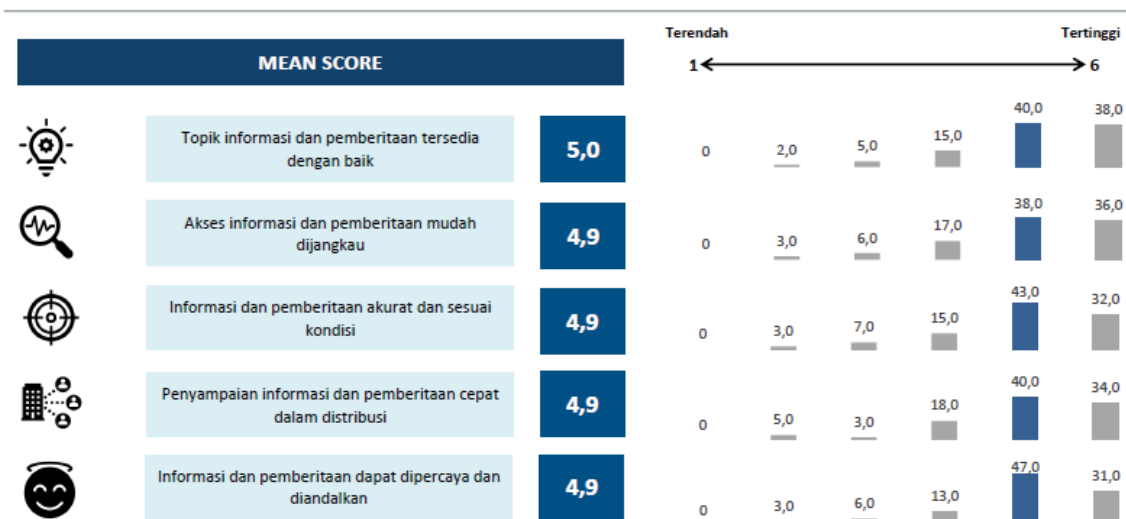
MEAN SCORE

Terendah

Tertinggi

1

6

Topik informasi dan pemberitaan tersedia dengan baik

5,0

0
2,0
5,0
15,0
40,0
38,0

Akses informasi dan pemberitaan mudah dijangkau

4,9

0
3,0
6,0
17,0
38,0
36,0

Informasi dan pemberitaan akurat dan sesuai kondisi

4,9

0
3,0
7,0
15,0
43,0
32,0

Penyampaian informasi dan pemberitaan cepat dalam distribusi

4,9

0
5,0
3,0
18,0
40,0
34,0

Informasi dan pemberitaan dapat dipercaya dan diandalkan

4,9

0
3,0
6,0
13,0
47,0
31,0